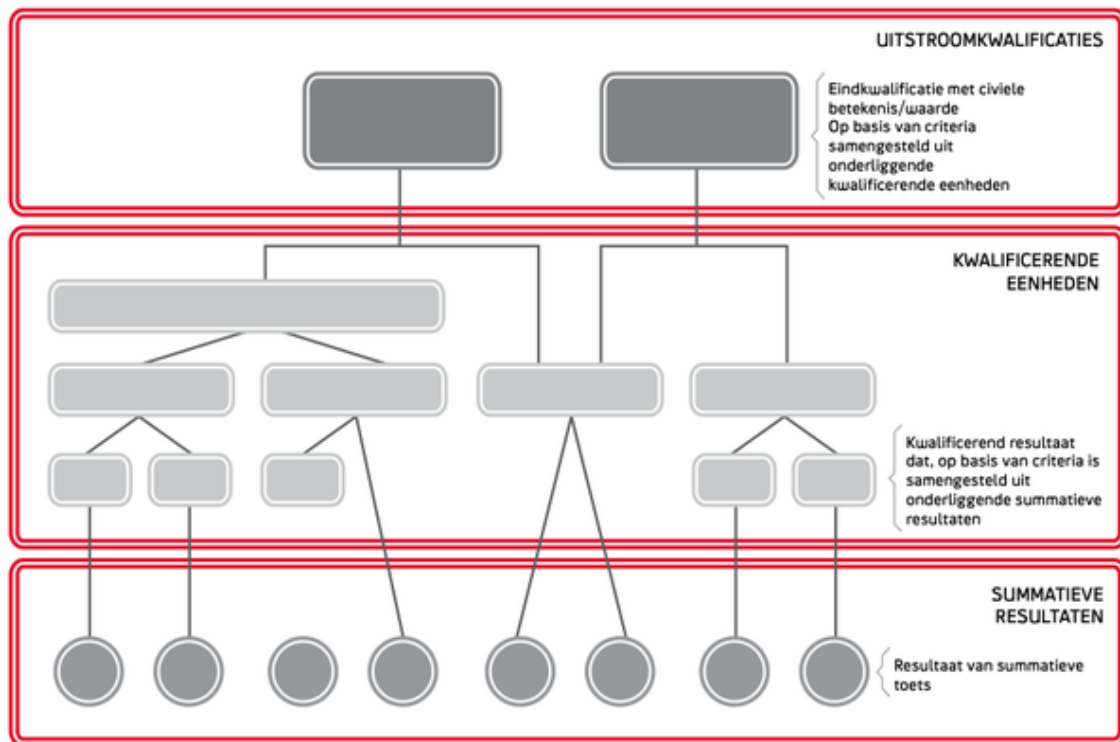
UITSTROOMKWALIFICATIES

Eindkwalificatie met civiele betekenis/waarde
Op basis van criteria samengesteld uit onderliggende kwalificerende eenheden

KWALIFICERENDE EENHEDEN

Kwalificerend resultaat dat, op basis van criteria is samengesteld uit onderliggende summatieve resultaten

SUMMATIEVE RESULTATEN

Resultaat van summatieve toets